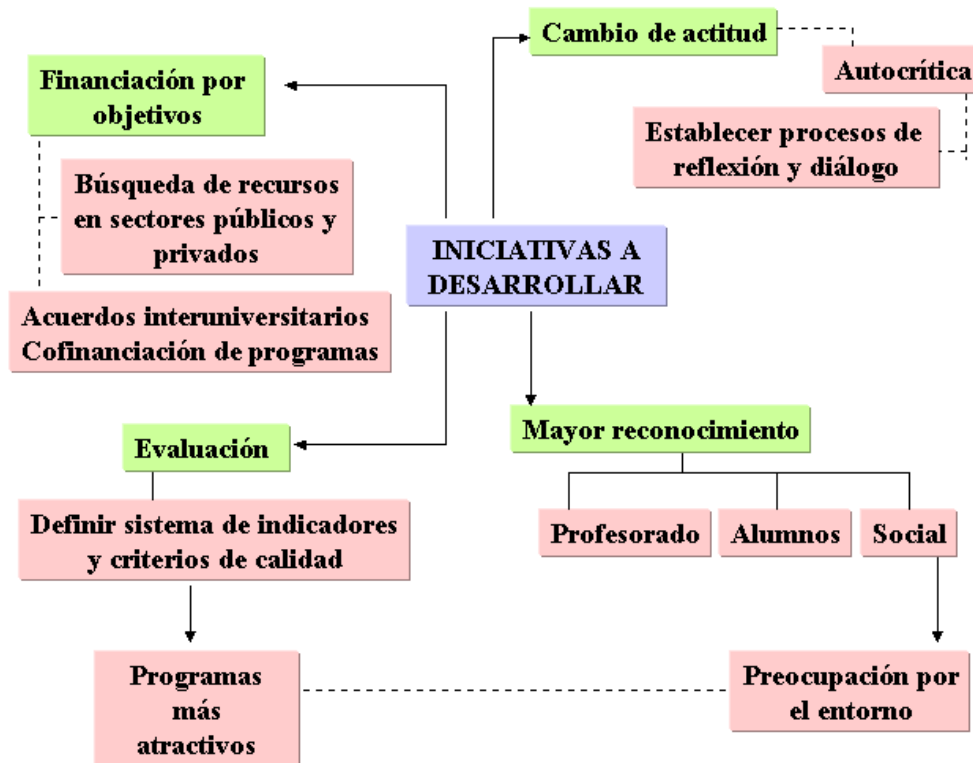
Cambio de actitud

Autocrítica

Establecer procesos de reflexión y diálogo

Financiación por objetivos

Búsqueda de recursos en sectores públicos y privados

Acuerdos interuniversitarios Cofinanciación de programas

INICIATIVAS A DESARROLLAR

Evaluación

Definir sistema de indicadores y criterios de calidad

Programas más atractivos

Mayor reconocimiento

Profesorado

Alumnos

Social

Preocupación por el entorno